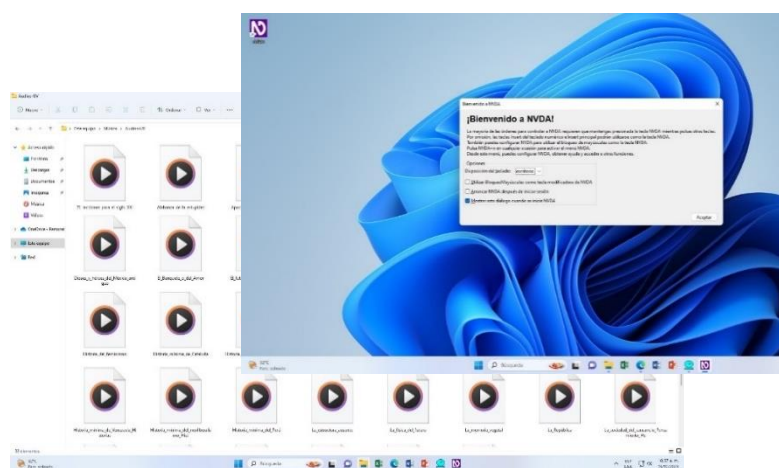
NVDA

Bienvenido a NVDA

¡Bienvenido a NVDA!

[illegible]

Opciones

Distribución del teclado: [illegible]

Utilizar BloqueoMayúsculas como tecla modificadora de NVDA

Arrancar NVDA después de iniciar sesión

Mostrar este diálogo cuando se inicie NVDA

Aceptar

Audios 4V

Nuevo

Ordenar

Ver

Este equipo > Música > Audios 4V

Escritorio

Descargas

Documentos

Imágenes

Música

Vídeos

OneDrive - Personal

Este equipo

Red

El verbo ser en el siglo XX

Historia de la música

Clases_y_teorías_del_Mando

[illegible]

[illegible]

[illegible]

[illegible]

Historia_misma_de_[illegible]

Historia_misma_del_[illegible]

Historia_misma_del_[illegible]

La_planeta_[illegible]

La_física_del_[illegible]

La_provincia_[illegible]

La_República

La_actividad_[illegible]

Buscar

Buscar

18 elementos

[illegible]